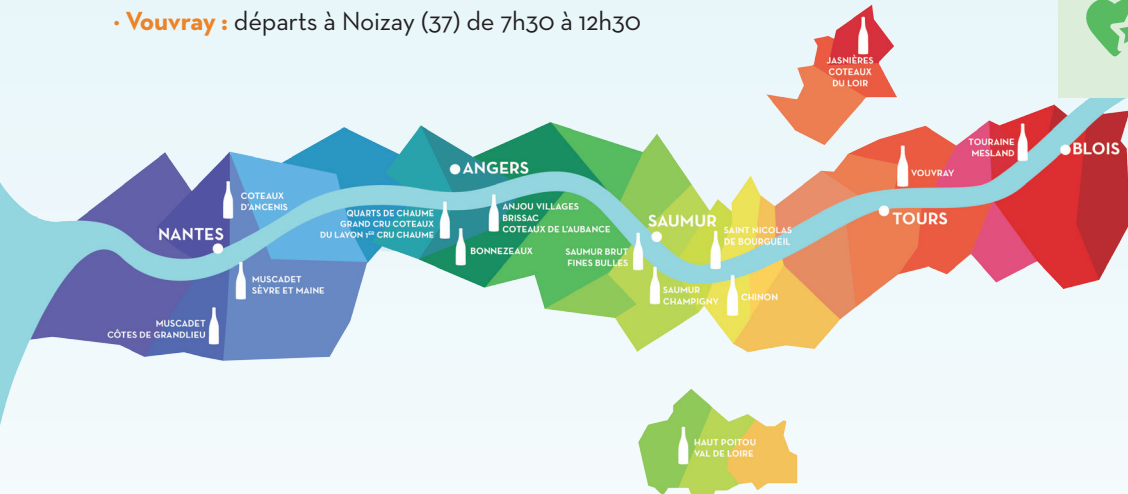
· **Vouvray :** départs à Noizay (37) de 7h30 à 12h30

JASNIÈRES COTEAUX DU LOIR

NANTES

COTEAUX D'ANCENIS

MUSCADET SÈVRE ET MAINE

MUSCADET CÔTES DE GRANDLIEU

ANGERS

QUARTS DE CHAUME GRAND CRU COTEAUX DU LAYON 1$^{er}$ CRU CHAUME

ANJOU VILLAGES BRISSAC COTEAUX DE L'AUBANCE

BONNEZEAUX

SAUMUR

SAUMUR BRUT FINES BULLES

SAUMUR CHAMPIGNY

SAINT NICOLAS DE BOURGUEIL

CHINON

TOURS

VOUVRAY

TOURAINE MESLAND

BLOIS

HAUT POITOU VAL DE LOIRE